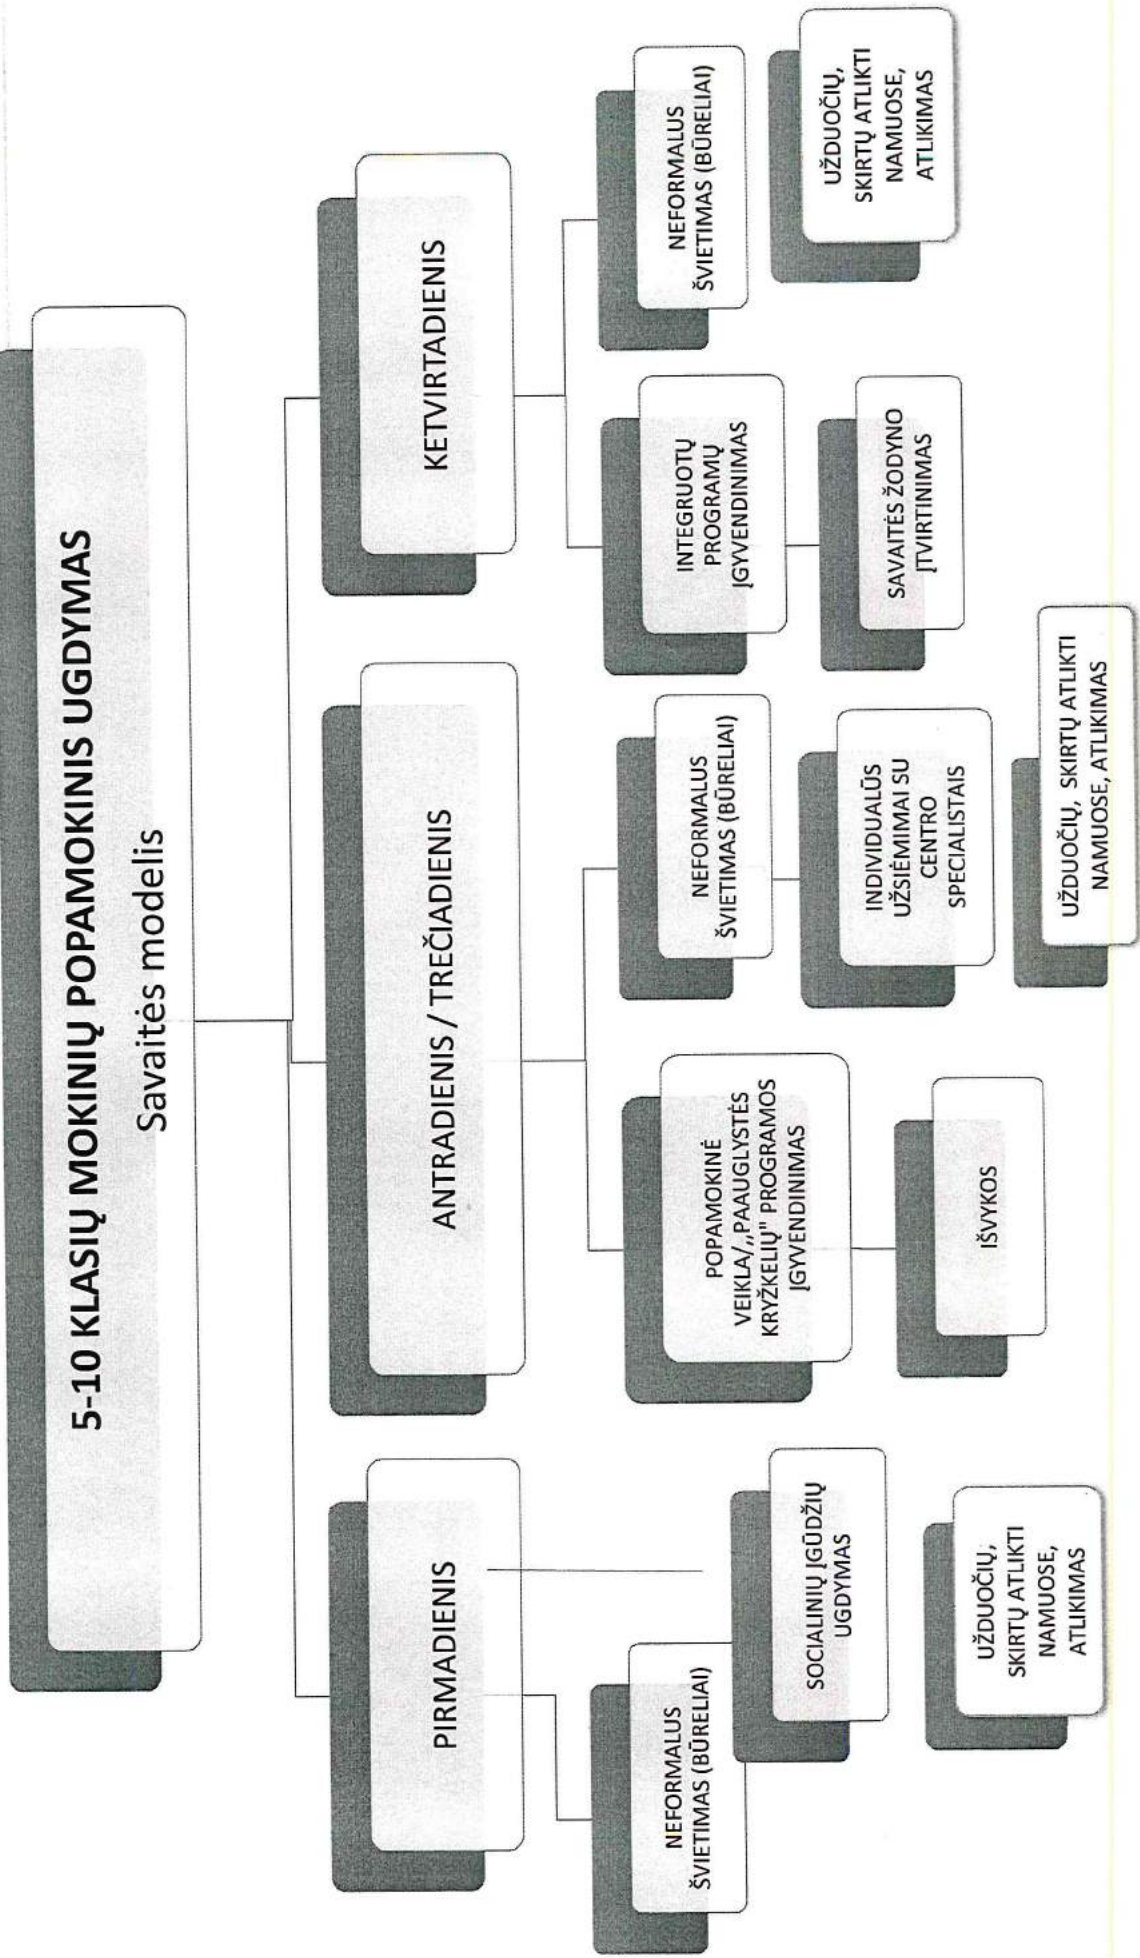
5-10 KLASIŲ MOKINIŲ POPAMOKINIS UGDYMAS
Savaitės modelis

PIRMADIENIS

NEFORMALUS ŠVIETIMAS (BŪRELIAI)

SOCIALINIŲ ĮGŪDŽIŲ UGDYMAS

UŽDUOČIŲ, SKIRTŲ ATLIKTI NAMUOSE, ATLIKIMAS

ANTRADIENIS / TREČIADIENIS

POPAMOKINĖ VEIKLA/,,PAAUGLYSTĖS KRYŽKELIŲ" PROGRAMOS ĮGYVENDINIMAS

IŠVYKOS

NEFORMALUS ŠVIETIMAS (BŪRELIAI)

INDIVIDUALŪS UŽSIĖMIMAI SU CENTRO SPECIALISTAIS

UŽDUOČIŲ, SKIRTŲ ATLIKTI NAMUOSE, ATLIKIMAS

KETVIRTADIENIS

INTEGRUOTŲ PROGRAMŲ ĮGYVENDINIMAS

SAVAITĖS ŽODYNO ĮTVIRTINIMAS

NEFORMALUS ŠVIETIMAS (BŪRELIAI)

UŽDUOČIŲ, SKIRTŲ ATLIKTI NAMUOSE, ATLIKIMAS